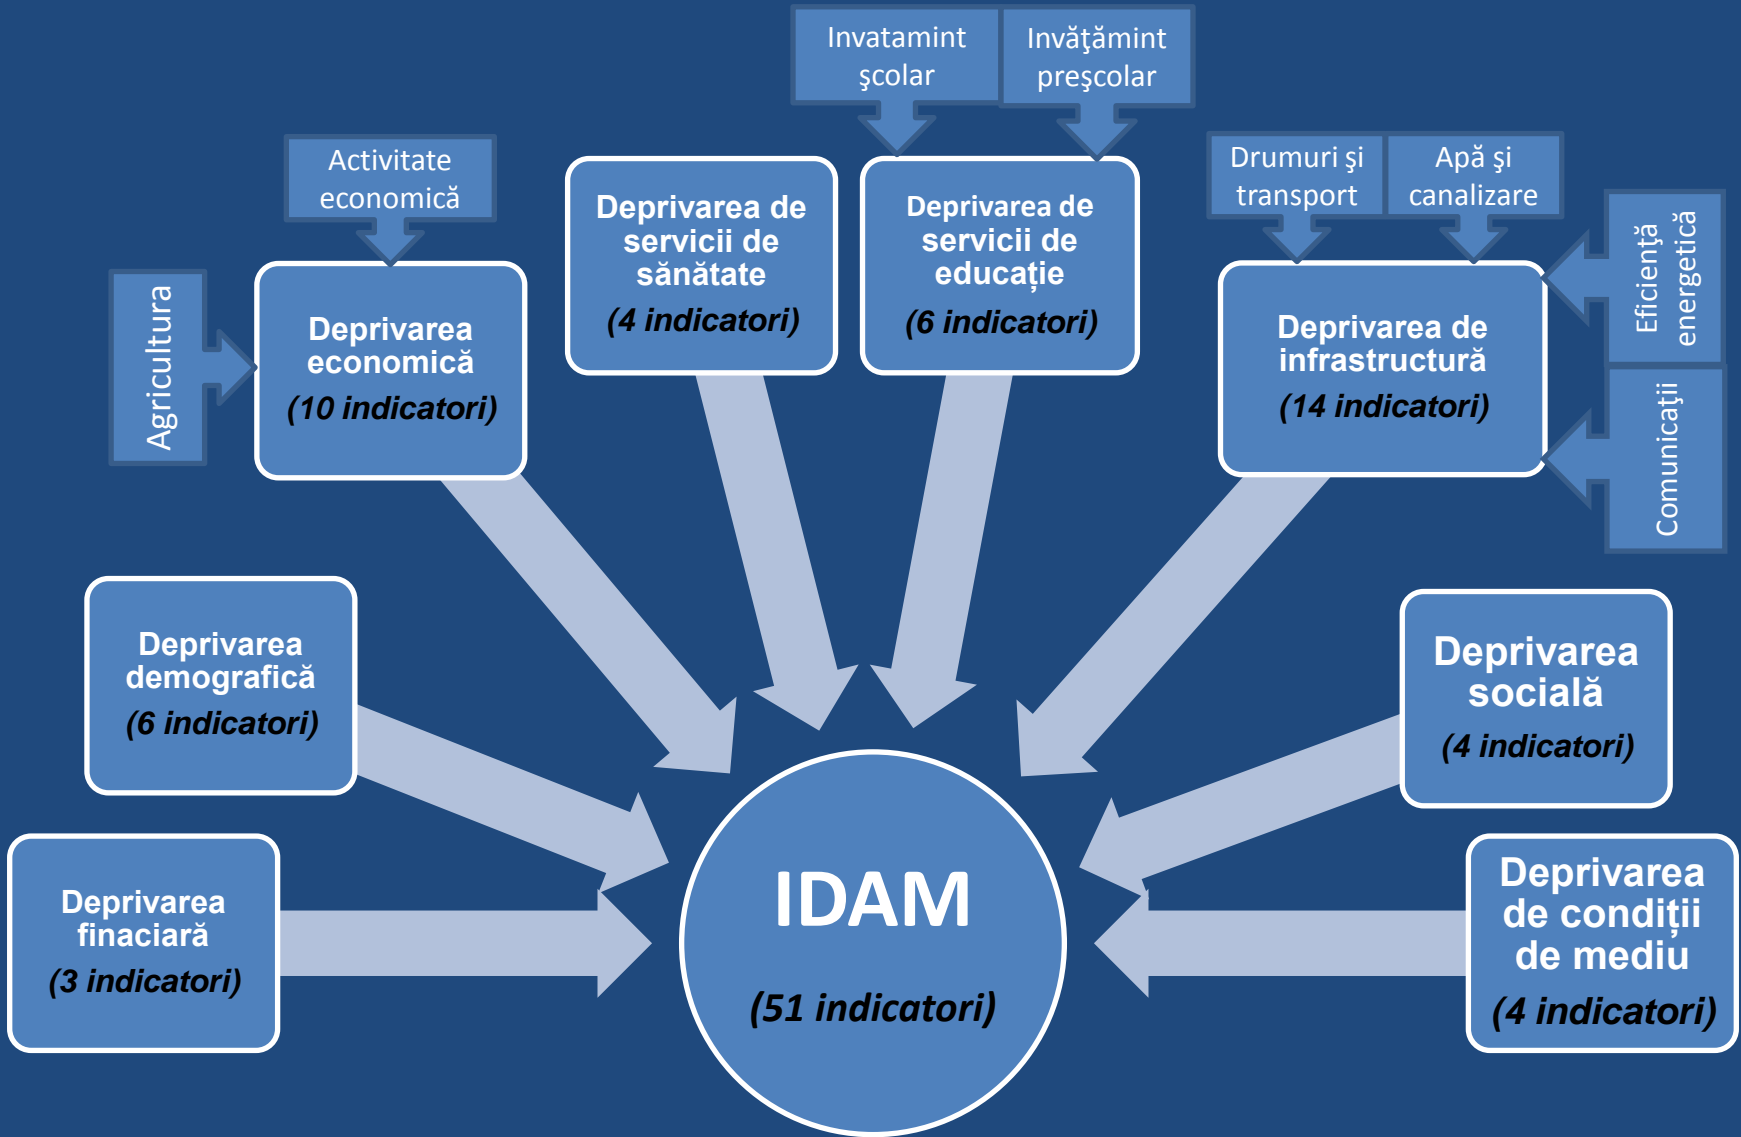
Invatamint şcolar

Invăţămint preşcolar

Activitate economică

Agricultura

Deprivarea economică
(10 indicatori)

Deprivarea de servicii de sănătate
(4 indicatori)

Deprivarea de servicii de educație
(6 indicatori)

Drumuri şi transport

Apă şi canalizare

Eficiență energetică

Comunicaţii

Deprivarea de infrastructură
(14 indicatori)

Deprivarea demografică
(6 indicatori)

Deprivarea socială
(4 indicatori)

Deprivarea finaciară
(3 indicatori)

IDAM
(51 indicatori)

Deprivarea de condiţii de mediu
(4 indicatori)